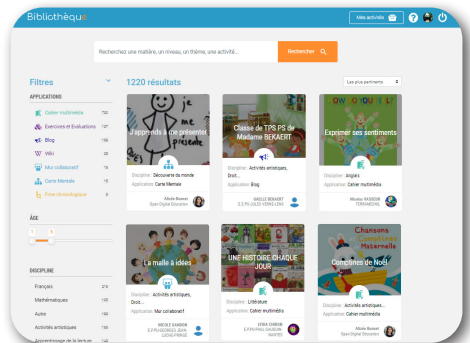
Bibliothèque

Mes activités

Recherchez une matière, un niveau, un thème, une activité...

Rechercher

Filtres

APPLICATIONS

Cahier multimédia 750

Exercices et Évaluations 137

Blog 198

Wiki 29

Mur collaboratif 78

Carte Mentale 15

Frise chronologique 8

ÂGE

1 5

DISCIPLINE

Français 219

Mathématiques 144

Autre 193

Activités artistiques 126

Apprentissage de la lecture 143

1220 résultats

Les plus pertinents

je me présente

J'apprends à me présenter

Discipline : Découverte du monde

Application : Carte Mentale

Classe de TPS PS de Madame BEKAERT

Discipline : Activités artistiques, Droit...

Application : Blog

GAELLE BEKAERT

HOW DO YOU FEEL?

Exprimer ses sentiments

Discipline : Anglais

Application : Cahier multimédia

La malle à idées

Discipline : Activités artistiques, Droit...

Application : Mur collaboratif

NICOLE GANDON

UNE HISTOIRE CHAQUE JOUR

Discipline : Littérature

Application : Cahier multimédia

LYDIA CHIRON

Chansons Comptines Maternelle

Comptines de Noël

Discipline : Activités artistiques, Autre

Application : Cahier multimédia